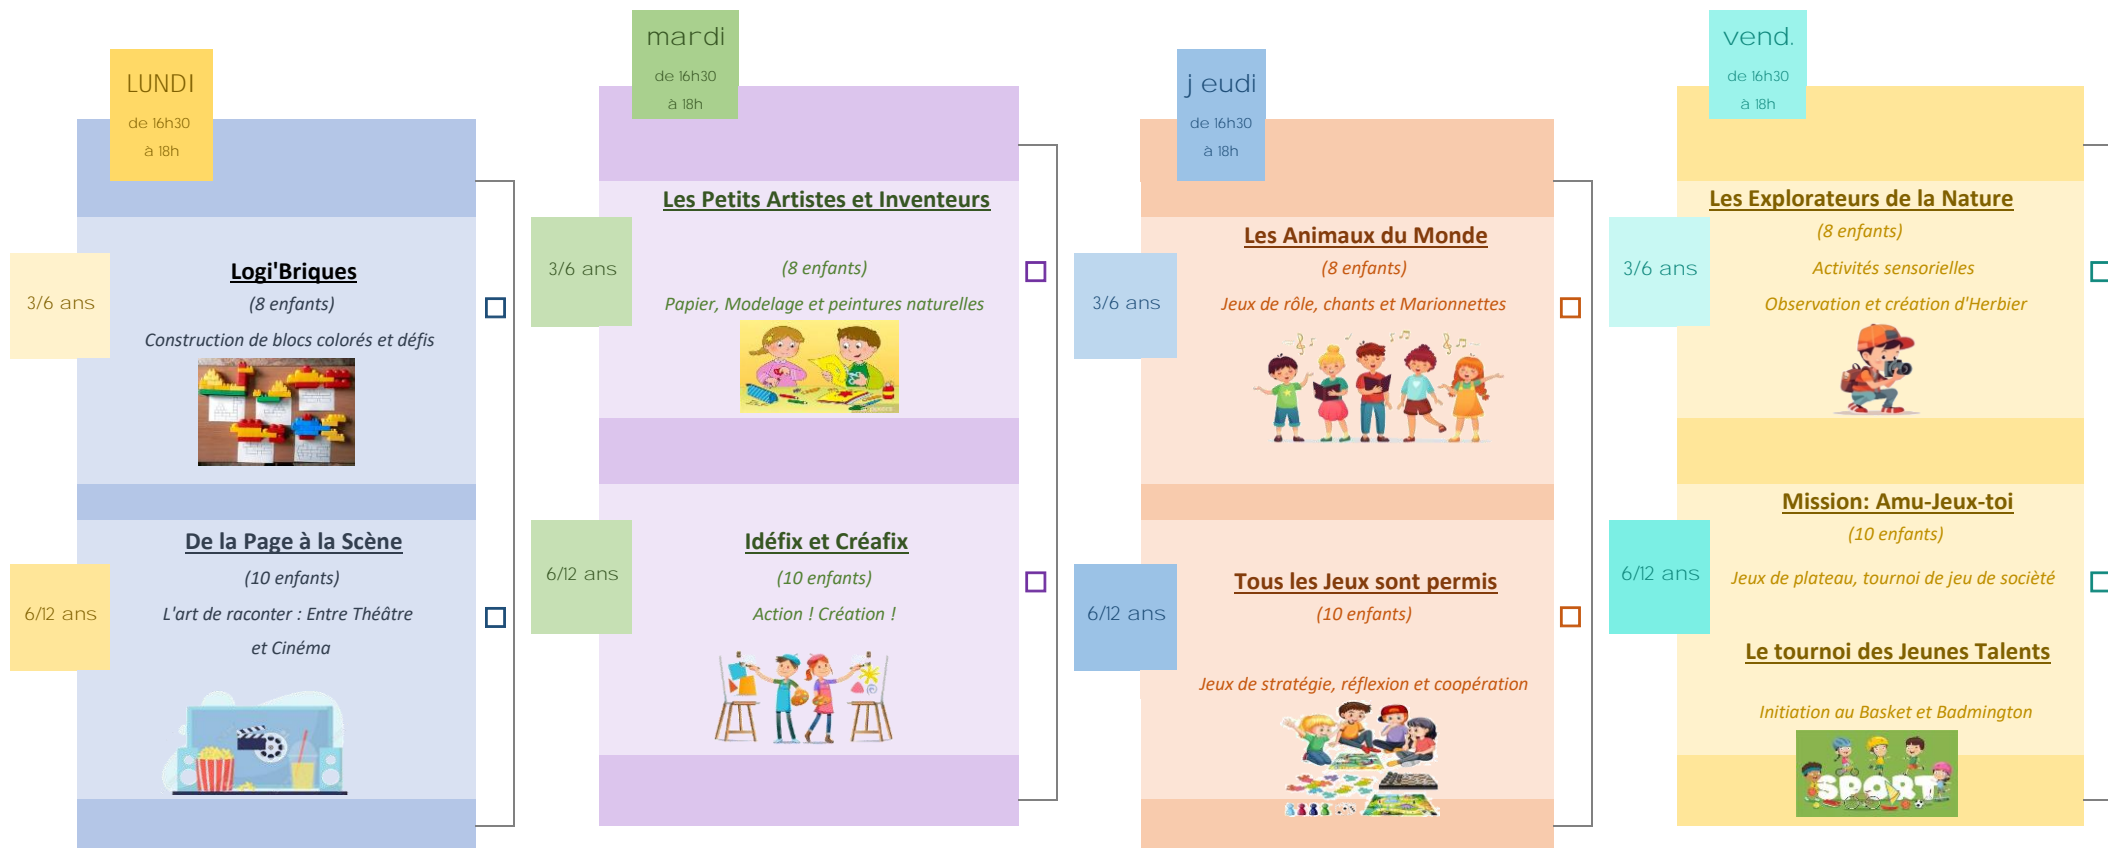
LUNDI
de 16h30
à 18h

3/6 ans

Logi'Briques
(8 enfants)
Construction de blocs colorés et défis

6/12 ans

De la Page à la Scène
(10 enfants)
L'art de raconter : Entre Théâtre et Cinéma

mardi
de 16h30
à 18h

3/6 ans

Les Petits Artistes et Inventeurs
(8 enfants)
Papier, Modelage et peintures naturelles

6/12 ans

Idéfix et Créafix
(10 enfants)
Action ! Création !

j eudi
de 16h30
à 18h

3/6 ans

Les Animaux du Monde
(8 enfants)
Jeux de rôle, chants et Marionnettes

6/12 ans

Tous les Jeux sont permis
(10 enfants)
Jeux de stratégie, réflexion et coopération

vend.
de 16h30
à 18h

3/6 ans

Les Explorateurs de la Nature
(8 enfants)
Activités sensorielles
Observation et création d'Herbier

6/12 ans

Mission: Amu-Jeux-toi
(10 enfants)
Jeux de plateau, tournoi de jeu de société

Le tournoi des Jeunes Talents
Initiation au Basket et Badmington

SPORT